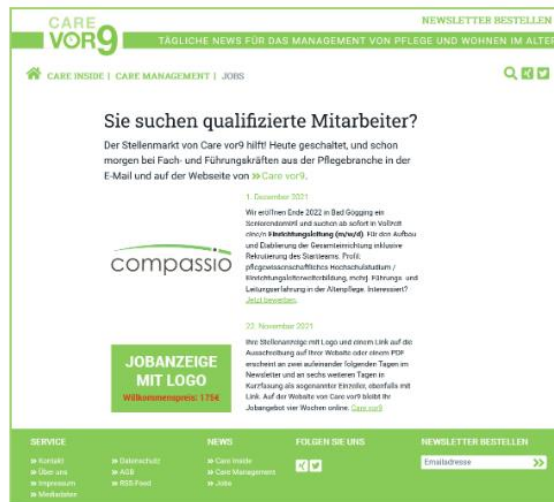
CARE VOR9

NEWSLETTER BESTELLEN

TÄGLICHE NEWS FÜR DAS MANAGEMENT VON PFLEGE UND WOHNEN IM ALTER

CARE INSIDE | CARE MANAGEMENT | JOBS

Sie suchen qualifizierte Mitarbeiter?

Der Stellenmarkt von Care vor9 hilft! Heute geschaltet, und schon morgen bei Fach- und Führungskräften aus der Pflegebranche in der E-Mail und auf der Webseite von » Care vor9.

1. Dezember 2021

Wir eröffnen Ende 2022 in Bad Gögging ein Seniorendomizil und suchen ab sofort in Vollzeit eine/n Einrichtungsleitung (m/w/d). Für den Aufbau und Etablierung der Gesamteinrichtung inklusive Rekrutierung des Startteams. Profil: pflegewissenschaftliches Hochschulstudium / Einrichtungsleiterweiterbildung, mehrj. Führungs- und Leitungserfahrung in der Altenpflege. Interessiert? Jetzt bewerben.

compassio

22. November 2021

Ihre Stellenanzeige mit Logo und einem Link auf die Ausschreibung auf Ihrer Website oder einem PDF erscheint an zwei aufeinander folgenden Tagen im Newsletter und an sechs weiteren Tagen in Kurzfassung als sogenannter Einzeiler, ebenfalls mit Link. Auf der Website von Care vor9 bleibt Ihr Jobangebot vier Wochen online. Care vor9

JOBANZEIGE MIT LOGO
Willkommenspreis: 175€

SERVICE
» Kontakt
» Über uns
» Impressum
» Mediadaten
» Datenschutz
» AGB
» RSS-Feed

NEWS
» Care Inside
» Care Management
» Jobs

FOLGEN SIE UNS

NEWSLETTER BESTELLEN
Emailadresse
»